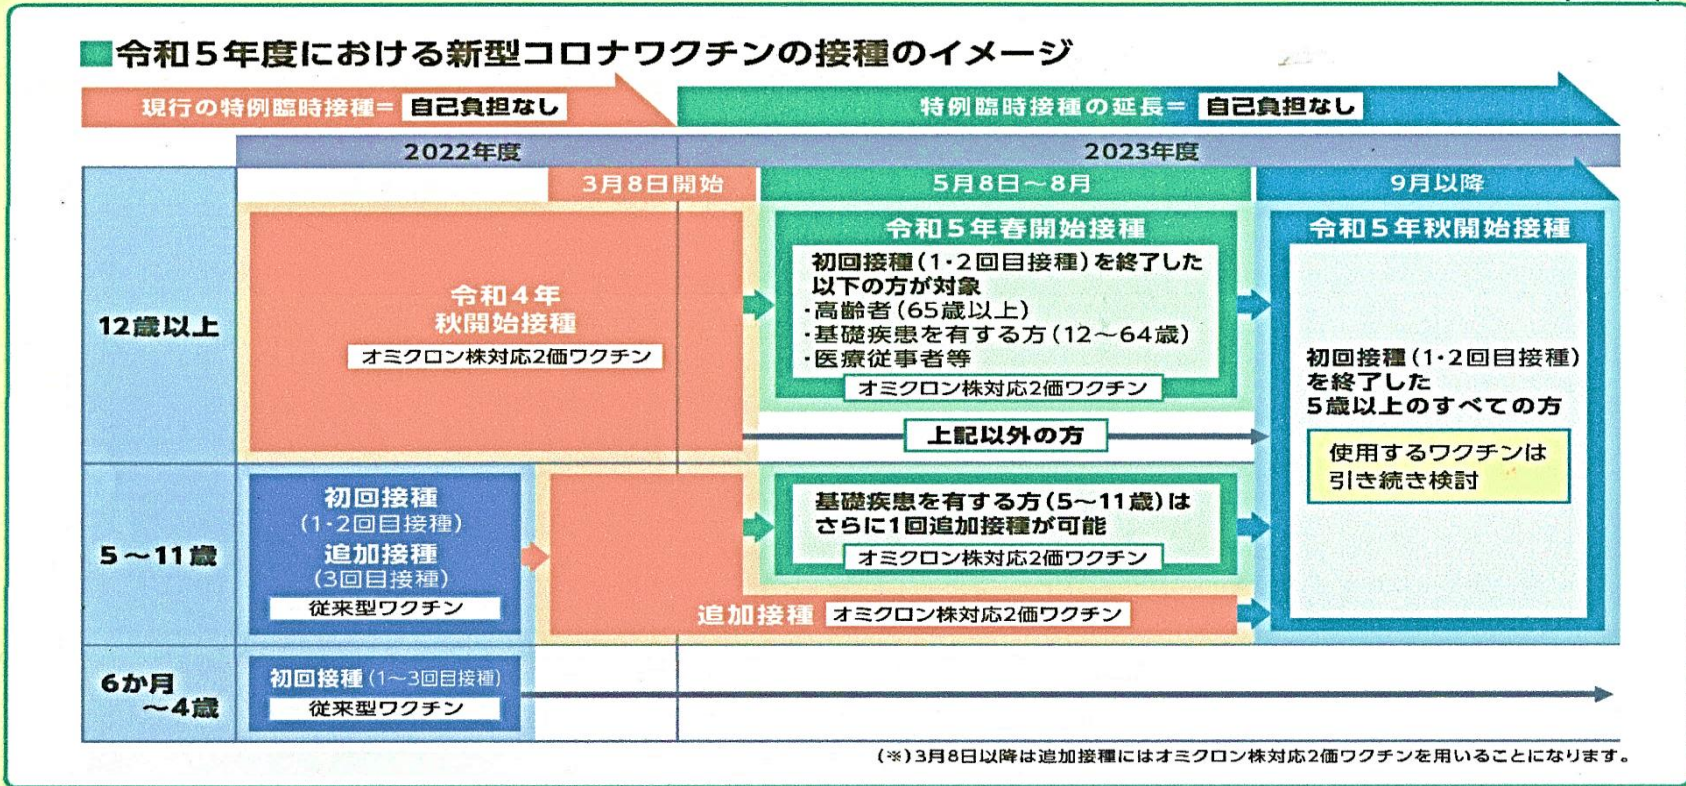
令和５年度における新型コロナワクチンの接種のイメージ

現行の特例臨時接種＝ 自己負担なし

特例臨時接種の延長＝ 自己負担なし

2022年度

2023年度

3月8日開始

5月8日～8月

9月以降

12歳以上

令和４年秋開始接種

オミクロン株対応2価ワクチン

令和５年春開始接種

初回接種（1・2回目接種）を終了した以下の方が対象
・高齢者（65歳以上）
・基礎疾患を有する方（12～64歳）
・医療従事者等

オミクロン株対応2価ワクチン

上記以外の方

令和５年秋開始接種

初回接種（1・2回目接種）を終了した5歳以上のすべての方

使用するワクチンは引き続き検討

5～11歳

初回接種（1・2回目接種）
追加接種（3回目接種）

従来型ワクチン

基礎疾患を有する方（5～11歳）はさらに1回追加接種が可能

オミクロン株対応2価ワクチン

追加接種 オミクロン株対応2価ワクチン

6か月～4歳

初回接種（1～3回目接種）

従来型ワクチン

（※）3月8日以降は追加接種にはオミクロン株対応2価ワクチンを用いることになります。